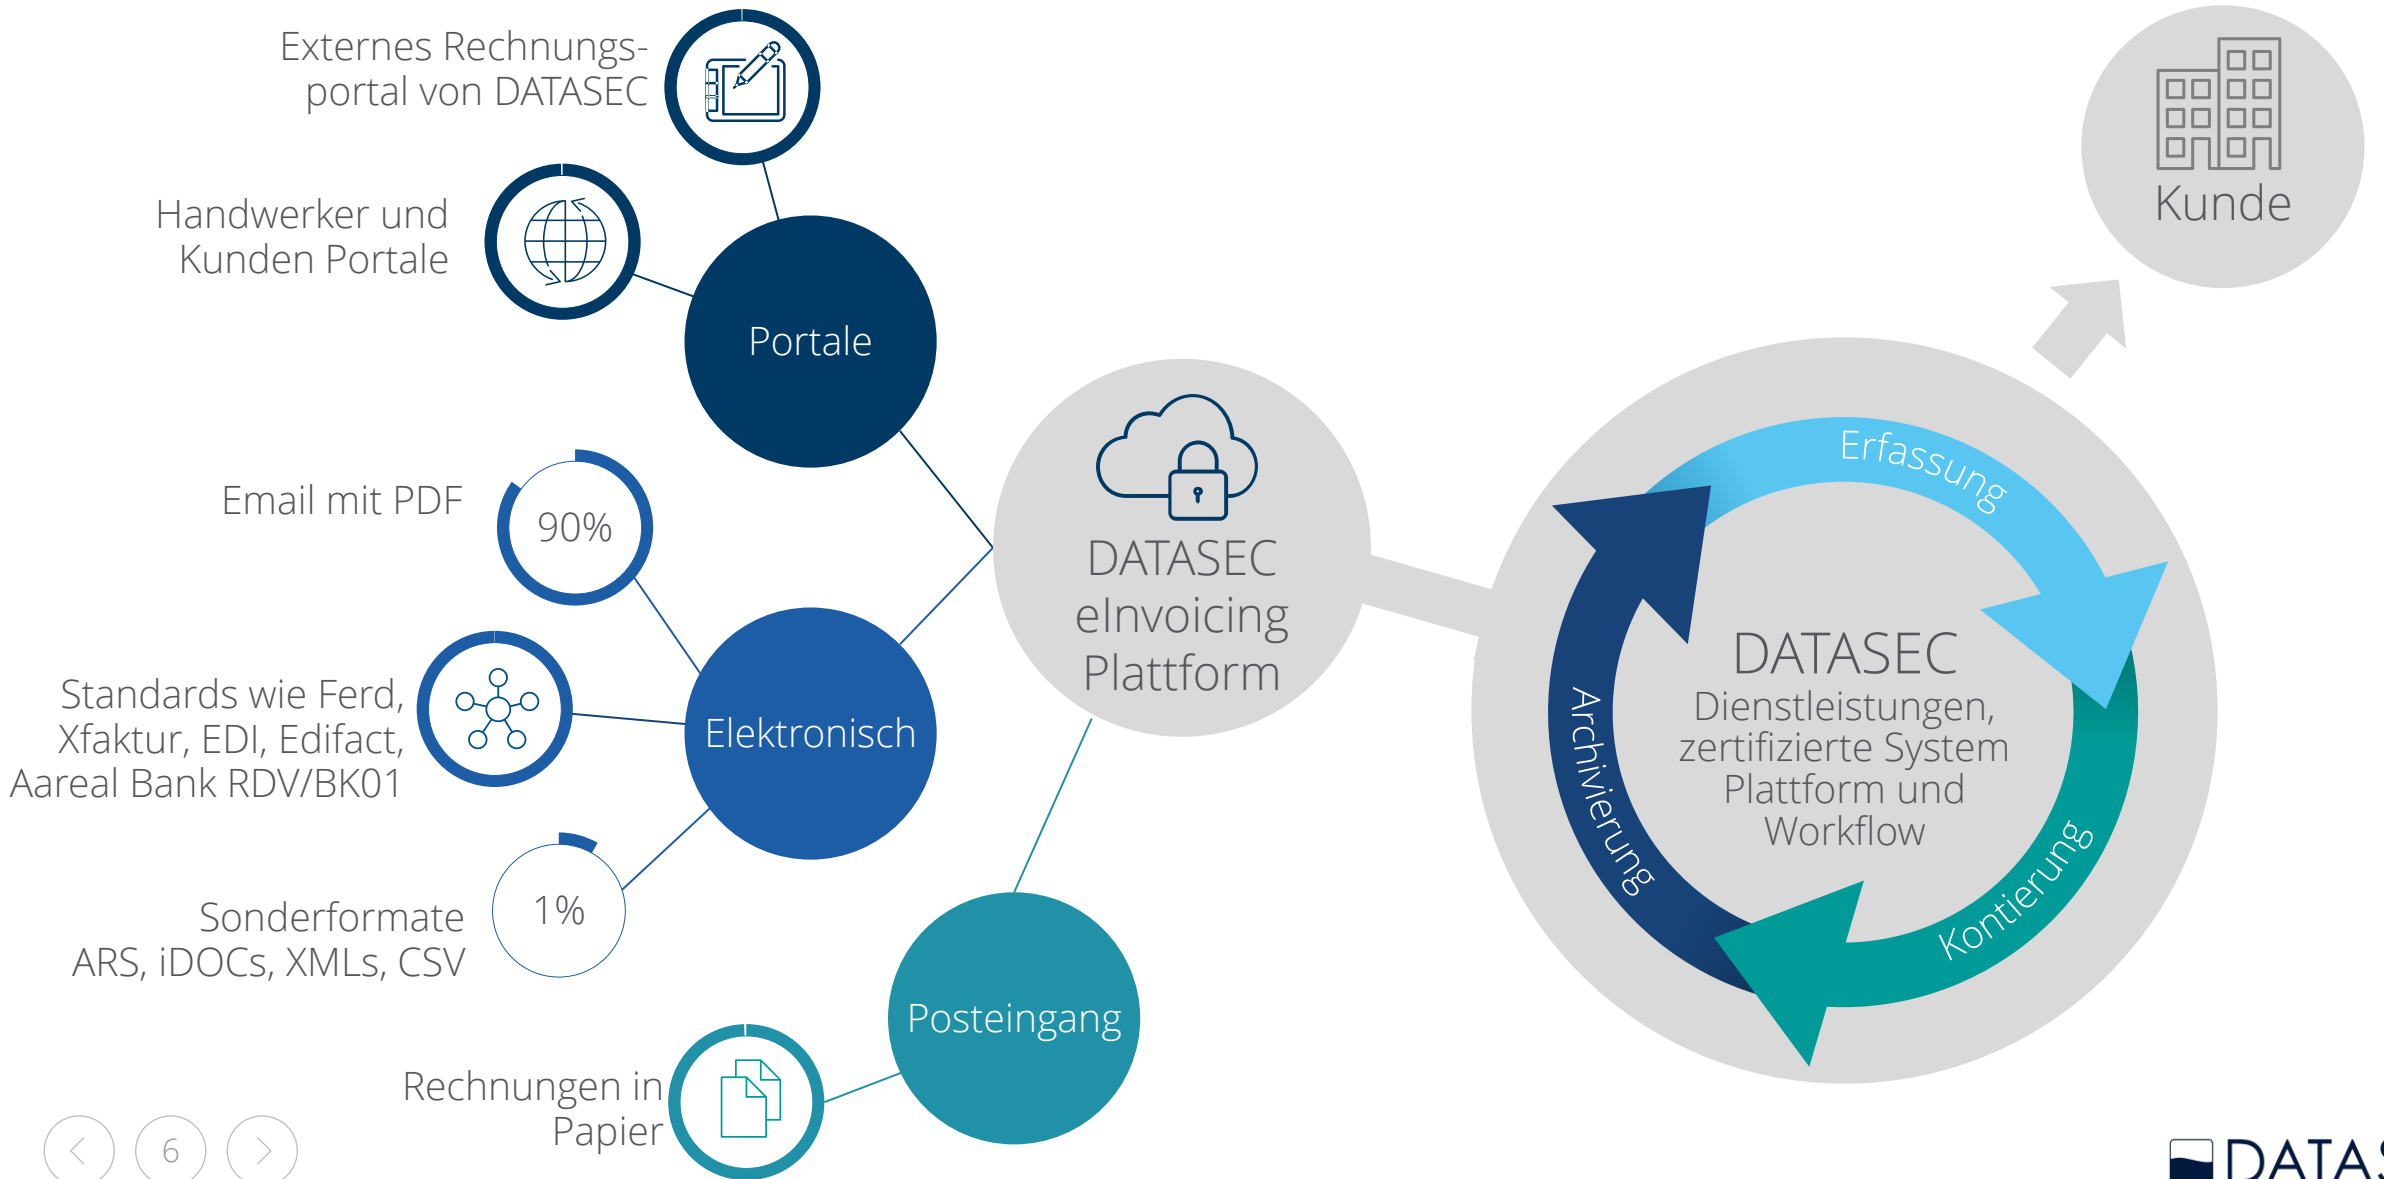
Externes Rechnungsportal von DATASEC

Handwerker und Kunden Portale

Portale

Email mit PDF

90%

Standards wie Ferd, Xfaktur, EDI, Edifact, Aareal Bank RDV/BK01

Elektronisch

1%

Sonderformate ARS, iDOCs, XMLs, CSV

Posteingang

Rechnungen in Papier

DATASEC eInvoicing Plattform

Kunde

Erfassung

Archivierung

Kontierung

DATASEC
Dienstleistungen, zertifizierte System Plattform und Workflow

6

DATAS